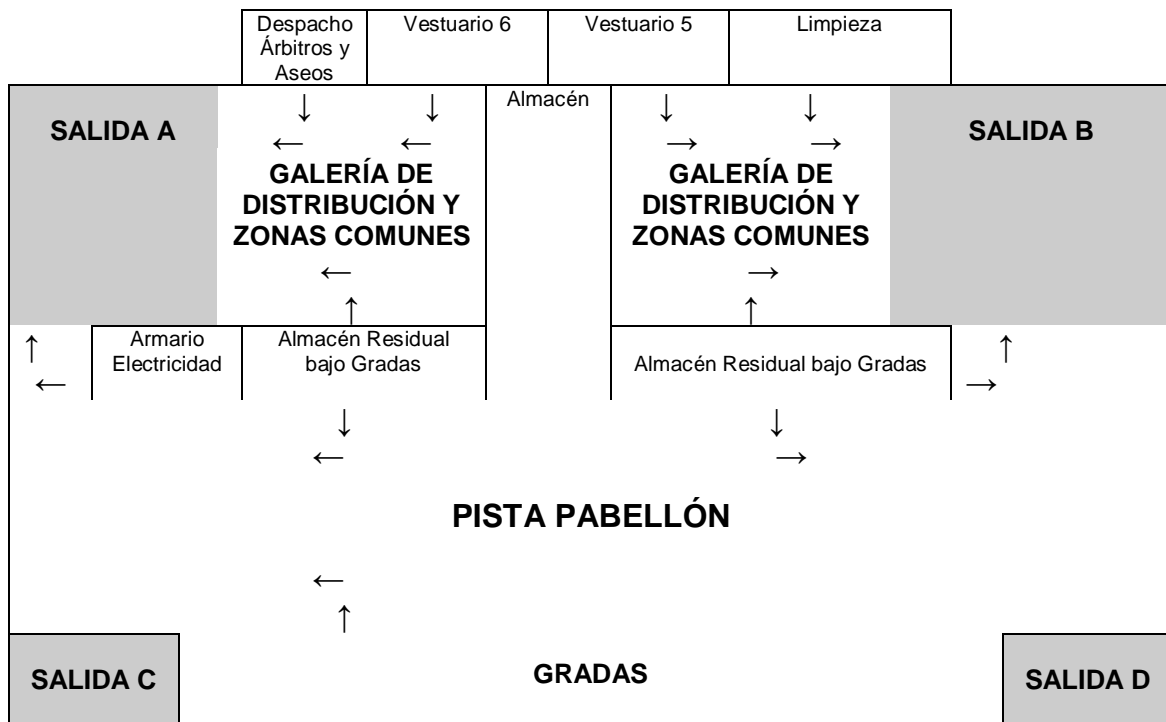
Despacho Árbitros y Aseos

Vestuario 6

Vestuario 5

Limpieza

Almacén

SALIDA A

GALERÍA DE DISTRIBUCIÓN Y ZONAS COMUNES

GALERÍA DE DISTRIBUCIÓN Y ZONAS COMUNES

SALIDA B

Armario Electricidad

Almacén Residual bajo Gradas

Almacén Residual bajo Gradas

PISTA PABELLÓN

SALIDA C

GRADAS

SALIDA D